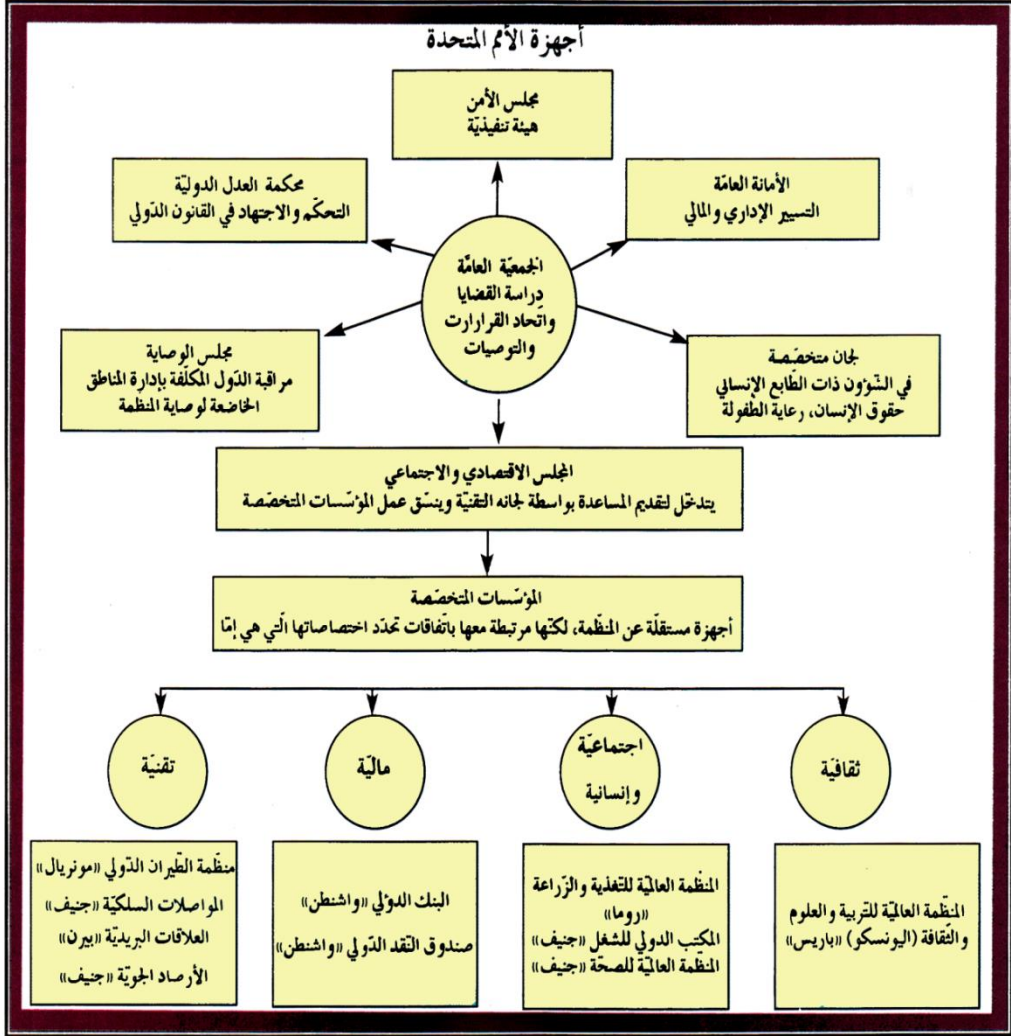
أجهزة الأمم المتحدة

مجلس الأمن
هيئة تنفيذيّة

محكمة العدل الدوليّة
التحكّم والاجتهاد في القانون الدّولي

الأمانة العامّة
التسيير الإداري والمالي

الجمعيّة العامّة
دراسة القضايا واتّحاد القرارارت والتوصيات

مجلس الوصاية
مراقبة الدّول المكلّفة بإدارة المناطق الخاضعة لوصاية المنظمة

لجان متخصّصة
في الشّؤون ذات الطّابع الإنسالي
حقوق الإنسان، رعاية الطفولة

المجلس الاقتصادي والاجتماعي
يتدخّل لتقديم المساعدة بواسطة لجانه التّقنيّة وينسّق عمل المؤسّسات المتخصّصة

المؤسّسات المتخصّصة
أجهزة مستقلّة عن المنظّمة، لكنّها مرتبطة معها باتفاقات تحدّد اختصاصاتها الّتي هي إمّا

تقنيّة

ماليّة

اجتماعيّة وإنسانية

ثقافيّة

منظّمة الطّيران الدّولي «مونريال»
المواصلات السلكيّة «جنيف»
العلاقات البريديّة «بيرن»
الأرصاد الجويّة «جنيف»

البنك الدّولي «واشنطن»
صندوق النّقد الدّولي «واشنطن»

المنظّمة العالميّة للتغذية والزّراعة «روما»
المكتب الدولي للشغل «جنيف»
المنظّمة العالميّة للصحّة «جنيف»

المنظّمة العالميّة للتربية والعلوم والثّقافة (اليونسكو) «باريس»